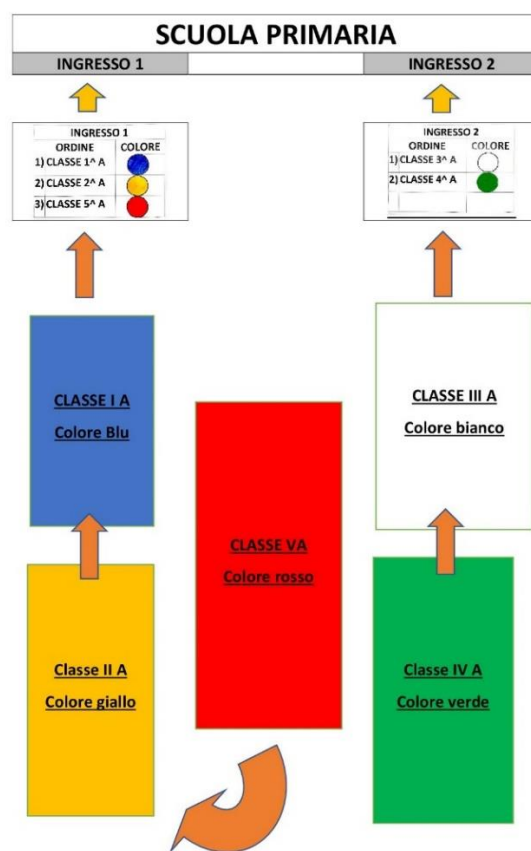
SCUOLA PRIMARIA

INGRESSO 1

INGRESSO 2

INGRESSO 1

| ORDINE | COLORE |
|---|---|
| 1) CLASSE 1^ A | |
| 2) CLASSE 2^ A | |
| 3) CLASSE 5^ A | |

INGRESSO 2

| ORDINE | COLORE |
|---|---|
| 1) CLASSE 3^ A | |
| 2) CLASSE 4^ A | |

CLASSE I A
Colore Blu

CLASSE VA
Colore rosso

CLASSE III A
Colore bianco

Classe II A
Colore giallo

Classe IV A
Colore verde